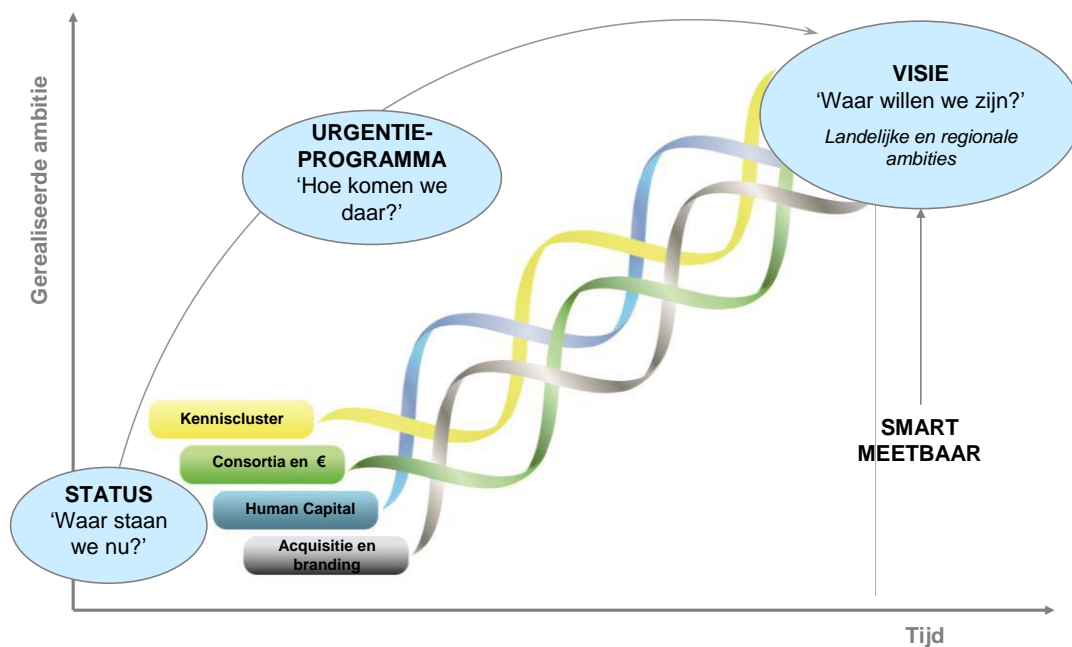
Gerealiseerde ambitie

URGENTIE-PROGRAMMA
‘Hoe komen we daar?’

VISIE
‘Waar willen we zijn?’
Landelijke en regionale ambities

Kenniscluster

Consortia en €

Human Capital

Acquisitie en branding

STATUS
‘Waar staan we nu?’

SMART MEETBAAR

Tijd